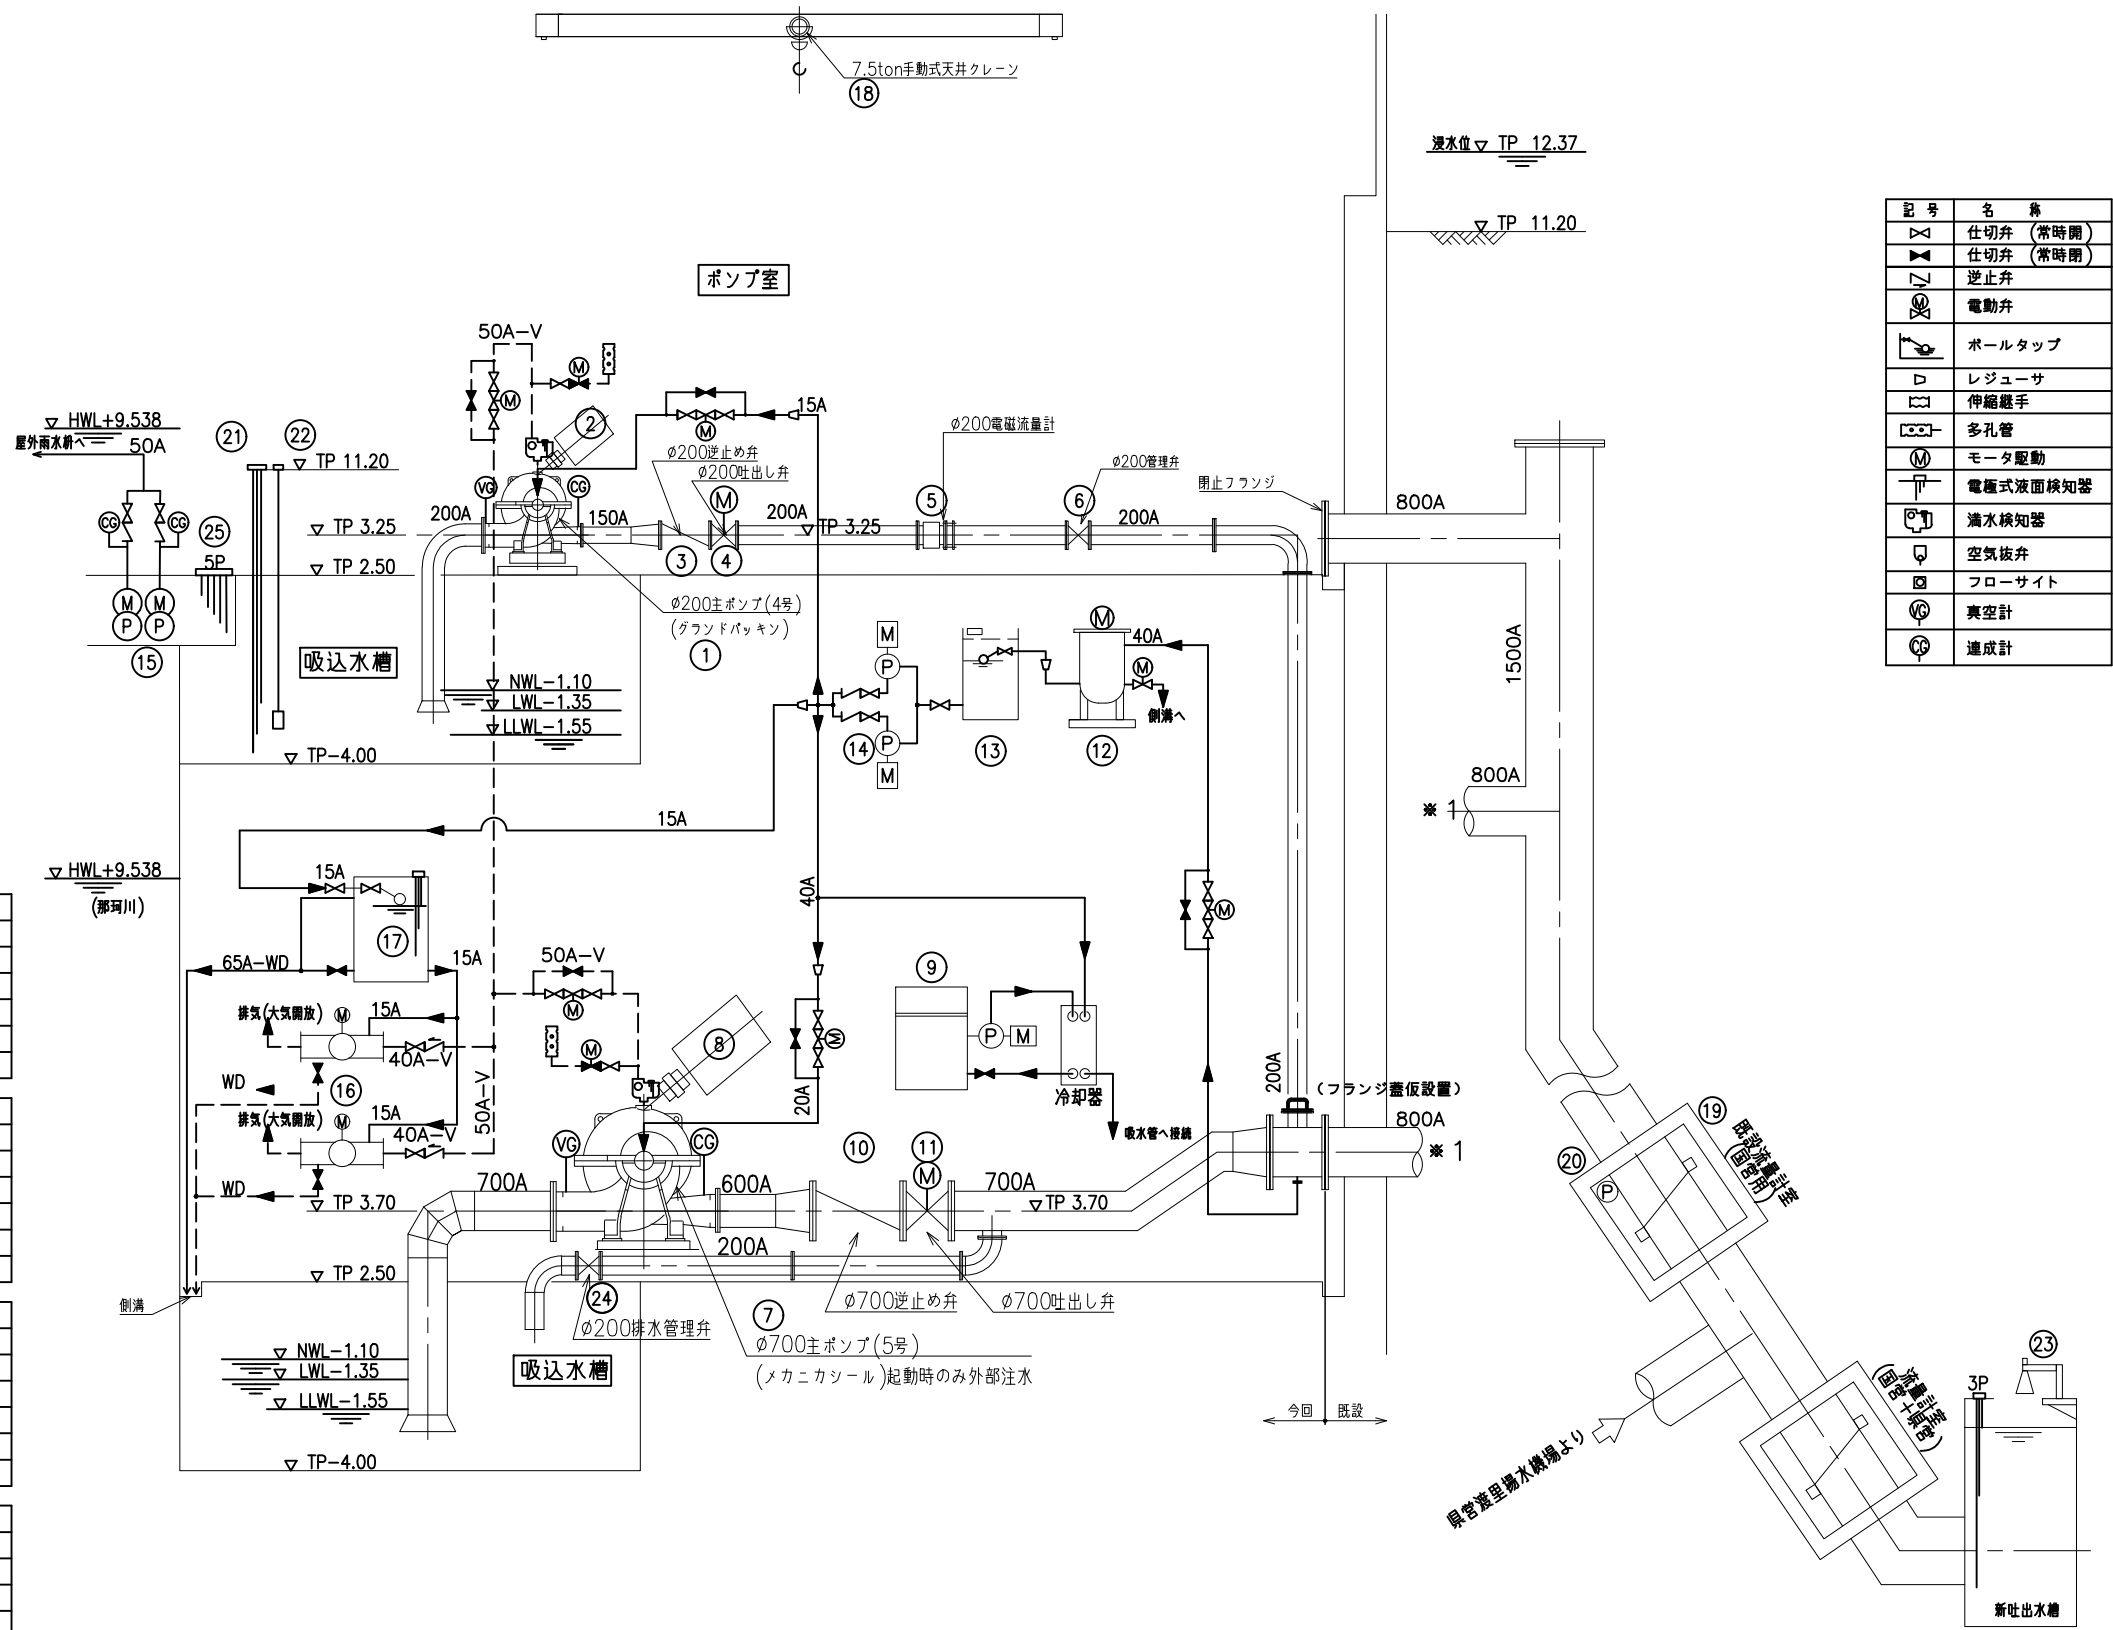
7.5ton手動式天井クレーン
18

浸水位 TP 12.37

TP 11.20

| 記号 | 名称 |
|---|---|
| | 仕切弁 (常時開) |
| | 仕切弁 (常時閉) |
| | 逆止弁 |
| | 電動弁 |
| | ボールタップ |
| | レジューサ |
| | 伸縮継手 |
| | 多孔管 |
| M | モータ駆動 |
| | 電極式液面検知器 |
| | 満水検知器 |
| | 空気抜弁 |
| | フローサイト |
| VG | 真空計 |
| CG | 連成計 |

ポンプ室

50A-V
M
M
2
15A
M
HWL+9.538
屋外雨水枡へ
50A
21
22
TP 11.20
φ200逆止め弁
φ200吐出し弁
φ200電磁流量計
φ200管理弁
閉止フランジ
800A
VG
CG
CG
CG
M
25
5P
200A
150A
200A
TP 3.25
TP 3.25
5
6
200A
TP 3.25
TP 2.50
3
4
M
M
P
P
15
φ200主ポンプ(4号)
(グランドパッキン)
1
吸込水槽
NWL-1.10
LWL-1.35
LLWL-1.55
TP-4.00
M
P
M
P
M
14
13
12
40A
M
側溝へ
1500A
800A
※1
15A
HWL+9.538
(那珂川)
15A
17
65A-WD
15A
40A
50A-V
M
排気(大気開放)
M
15A
40A-V
WD
16
排気(大気開放)
M
15A
40A-V
50A-V
M
8
9
P
M
冷却器
吸水管へ接続
M
20A
200A
(フランジ蓋仮設置)
800A
※1
WD
TP 3.70
VG
CG
10
11
M
700A
600A
700A
TP 3.70
200A
TP 2.50
側溝
24
φ200排水管理弁
7
φ700逆止め弁
φ700吐出し弁
φ700主ポンプ(5号)
(メカニカシール)起動時のみ外部注水
NWL-1.10
LWL-1.35
LLWL-1.55
吸込水槽
TP-4.00
今回
既設
19
既設流量計室(国営用)
20
P
流量計室(国営)
県営渡里揚水機場より
23
3P
新吐出水槽